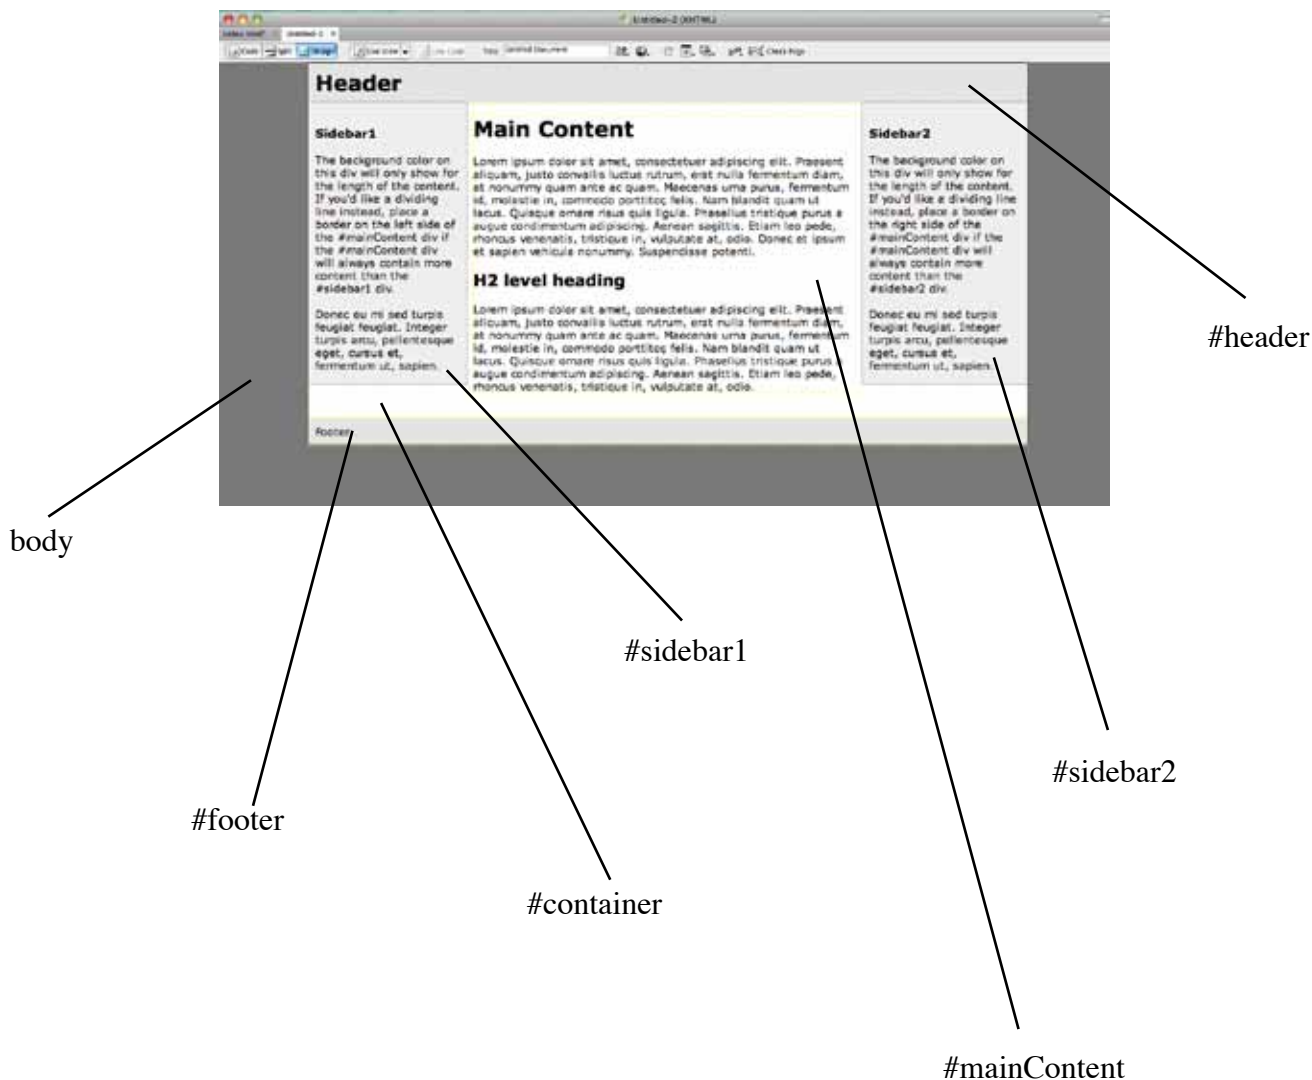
Untitled-2 (XHTML)

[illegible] Untitled-2

Code Split Design Live View Live Code Title: Untitled Document Check Page

Header

Sidebar1

The background color on this div will only show for the length of the content. If you'd like a dividing line instead, place a border on the left side of the #mainContent div if the #mainContent div will always contain more content than the #sidebar1 div.

Donec eu mi sed turpis feugiat feugiat. Integer turpis arcu, pellentesque eget, cursus et, fermentum ut, sapien.

Main Content

Lorem ipsum dolor sit amet, consectetuer adipiscing elit. Praesent aliquam, justo convallis luctus rutrum, erat nulla fermentum diam, at nonummy quam ante ac quam. Maecenas urna purus, fermentum id, molestie in, commodo porttitor, felis. Nam blandit quam ut lacus. Quisque ornare risus quis ligula. Phasellus tristique purus a augue condimentum adipiscing. Aenean sagittis. Etiam leo pede, rhoncus venenatis, tristique in, vulputate at, odio. Donec et ipsum et sapien vehicula nonummy. Suspendisse potenti.

H2 level heading

Lorem ipsum dolor sit amet, consectetuer adipiscing elit. Praesent aliquam, justo convallis luctus rutrum, erat nulla fermentum diam, at nonummy quam ante ac quam. Maecenas urna purus, fermentum id, molestie in, commodo porttitor, felis. Nam blandit quam ut lacus. Quisque ornare risus quis ligula. Phasellus tristique purus a augue condimentum adipiscing. Aenean sagittis. Etiam leo pede, rhoncus venenatis, tristique in, vulputate at, odio.

Sidebar2

The background color on this div will only show for the length of the content. If you'd like a dividing line instead, place a border on the right side of the #mainContent div if the #mainContent div will always contain more content than the #sidebar2 div.

Donec eu mi sed turpis feugiat feugiat. Integer turpis arcu, pellentesque eget, cursus et, fermentum ut, sapien.

Footer

#header

body

#sidebar1

#sidebar2

#footer

#container

#mainContent